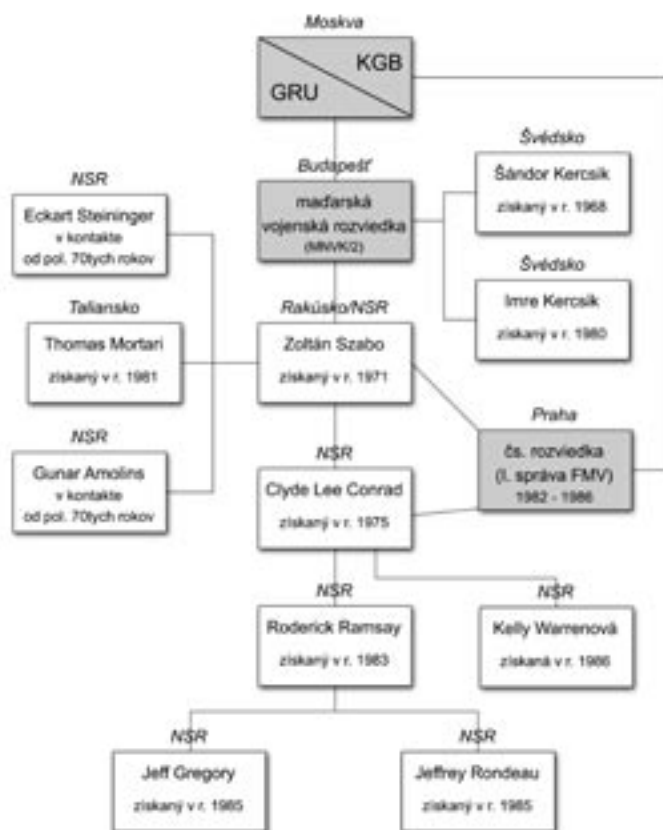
Moskva

KGB
GRU

Budapešť
maďarská vojenská rozviedka
(MNVK/2)

Švédsko
Šándor Kercsik
získaný v r. 1968

Švédsko
Imre Kercsik
získaný v r. 1980

NSR
Eckart Steininger
v kontakte od pol. 70tych rokov

Taliansko
Thomas Mortari
získaný v r. 1981

NSR
Gunar Amolins
v kontakte od pol. 70tych rokov

Rakúsko/NSR
Zoltán Szabo
získaný v r. 1971

Praha
čs. rozviedka
(I. správa FMV)
1982 - 1986

NSR
Clyde Lee Conrad
získaný v r. 1975

NSR
Roderick Ramsay
získaný v r. 1983

NSR
Kelly Warrenová
získaná v r. 1986

NSR
Jeff Gregory
získaný v r. 1985

NSR
Jeffrey Rondeau
získaný v r. 1985